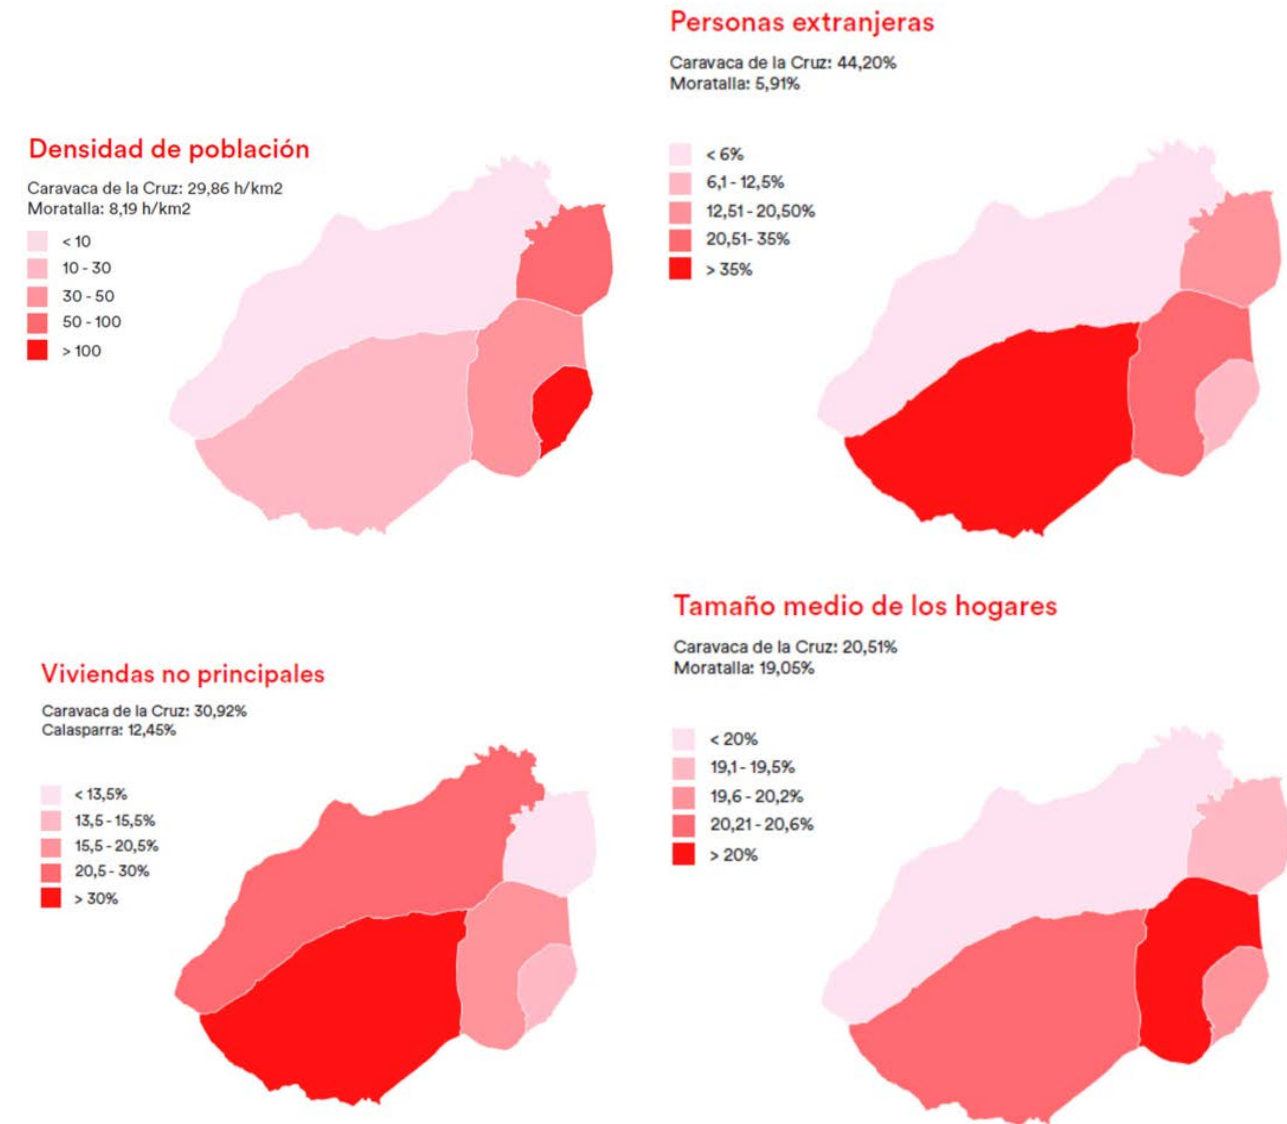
Personas extranjeras

Caravaca de la Cruz: 44,20%
Moratalla: 5,91%

< 6%
6,1 - 12,5%
12,51 - 20,50%
20,51- 35%
> 35%

Densidad de población

Caravaca de la Cruz: 29,86 h/km2
Moratalla: 8,19 h/km2

< 10
10 - 30
30 - 50
50 - 100
> 100

Tamaño medio de los hogares

Caravaca de la Cruz: 20,51%
Moratalla: 19,05%

< 20%
19,1 - 19,5%
19,6 - 20,2%
20,21 - 20,6%
> 20%

Viviendas no principales

Caravaca de la Cruz: 30,92%
Calasparra: 12,45%

< 13,5%
13,5 - 15,5%
15,5 - 20,5%
20,5 - 30%
> 30%